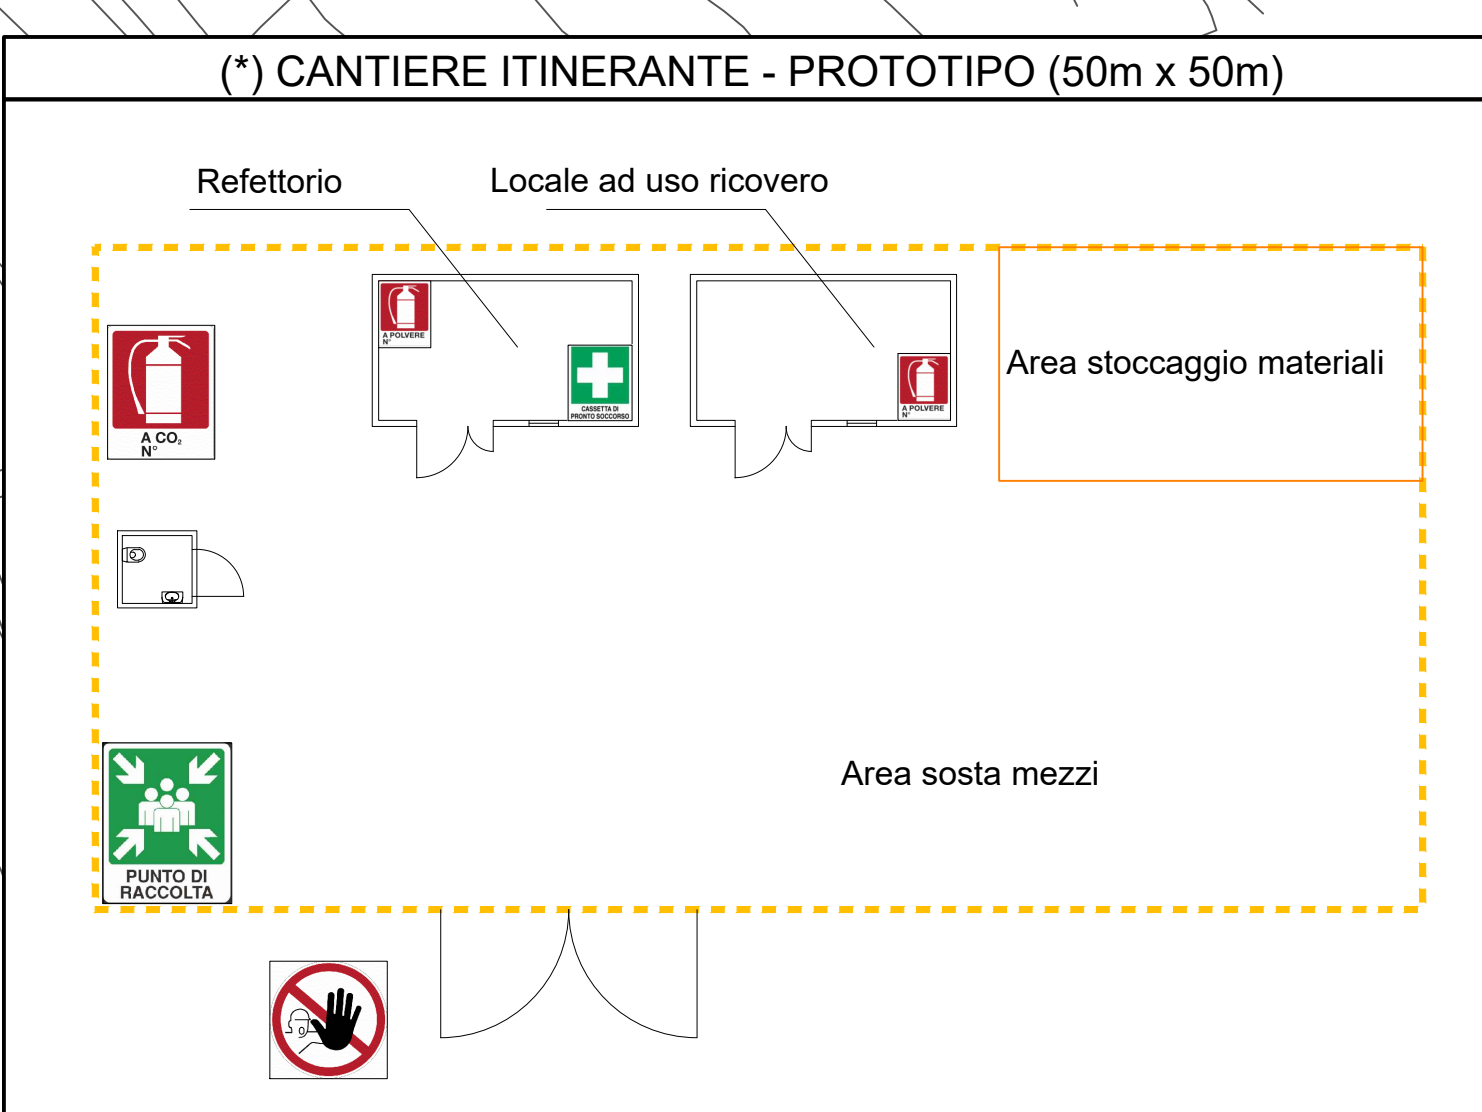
(*) CANTIERE ITINERANTE - PROTOTIPO (50m x 50m)

Refettorio

Locale ad uso ricovero

A POLVERE
N°

CASSETTA DI
PRONTO SOCCORSO

A POLVERE
N°

Area stoccaggio materiali

A $CO_2$
N°

Area sosta mezzi

PUNTO DI
RACCOLTA